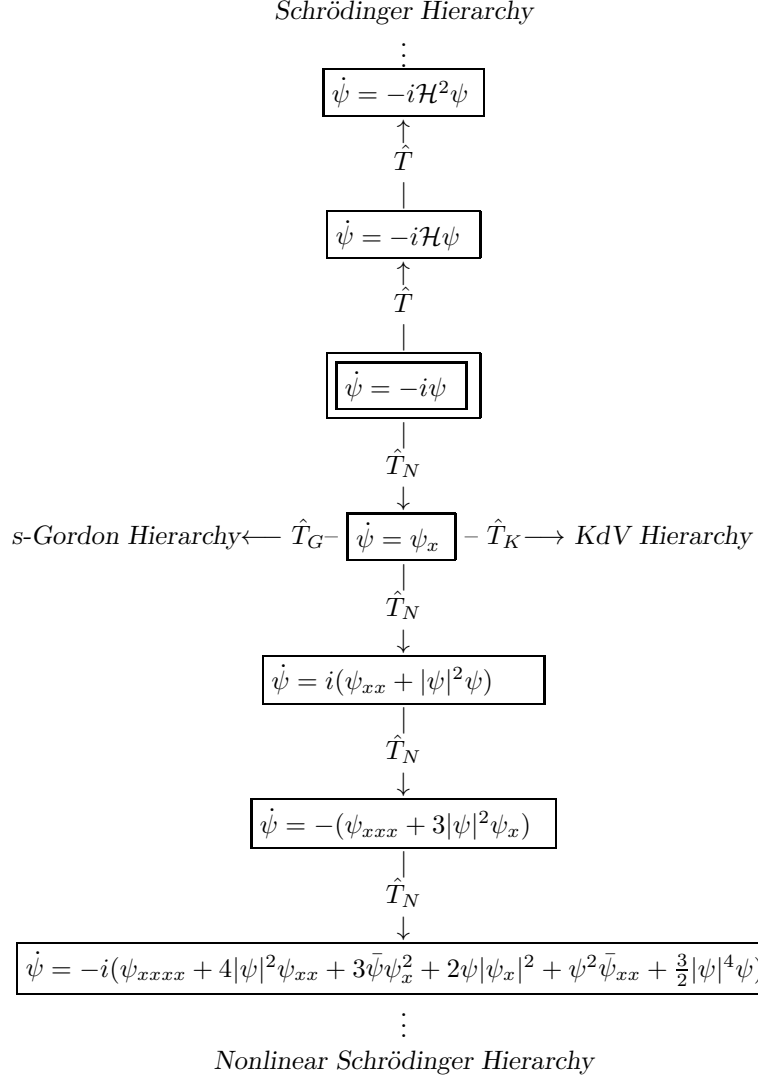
Schrödinger Hierarchy

⋮

$\dot{\psi} = -i\mathcal{H}^2\psi$

$\hat{T}$

$\dot{\psi} = -i\mathcal{H}\psi$

$\hat{T}$

$\dot{\psi} = -i\psi$

$\hat{T}_N$

s-Gordon Hierarchy ⟵ $\hat{T}_G$ – $\dot{\psi} = \psi_x$ – $\hat{T}_K$ ⟶ KdV Hierarchy

$\hat{T}_N$

$\dot{\psi} = i(\psi_{xx} + |\psi|^2\psi)$

$\hat{T}_N$

$\dot{\psi} = -(\psi_{xxx} + 3|\psi|^2\psi_x)$

$\hat{T}_N$

$\dot{\psi} = -i(\psi_{xxxx} + 4|\psi|^2\psi_{xx} + 3\bar{\psi}\psi_x^2 + 2\psi|\psi_x|^2 + \psi^2\bar{\psi}_{xx} + \frac{3}{2}|\psi|^4\psi$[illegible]

⋮

Nonlinear Schrödinger Hierarchy